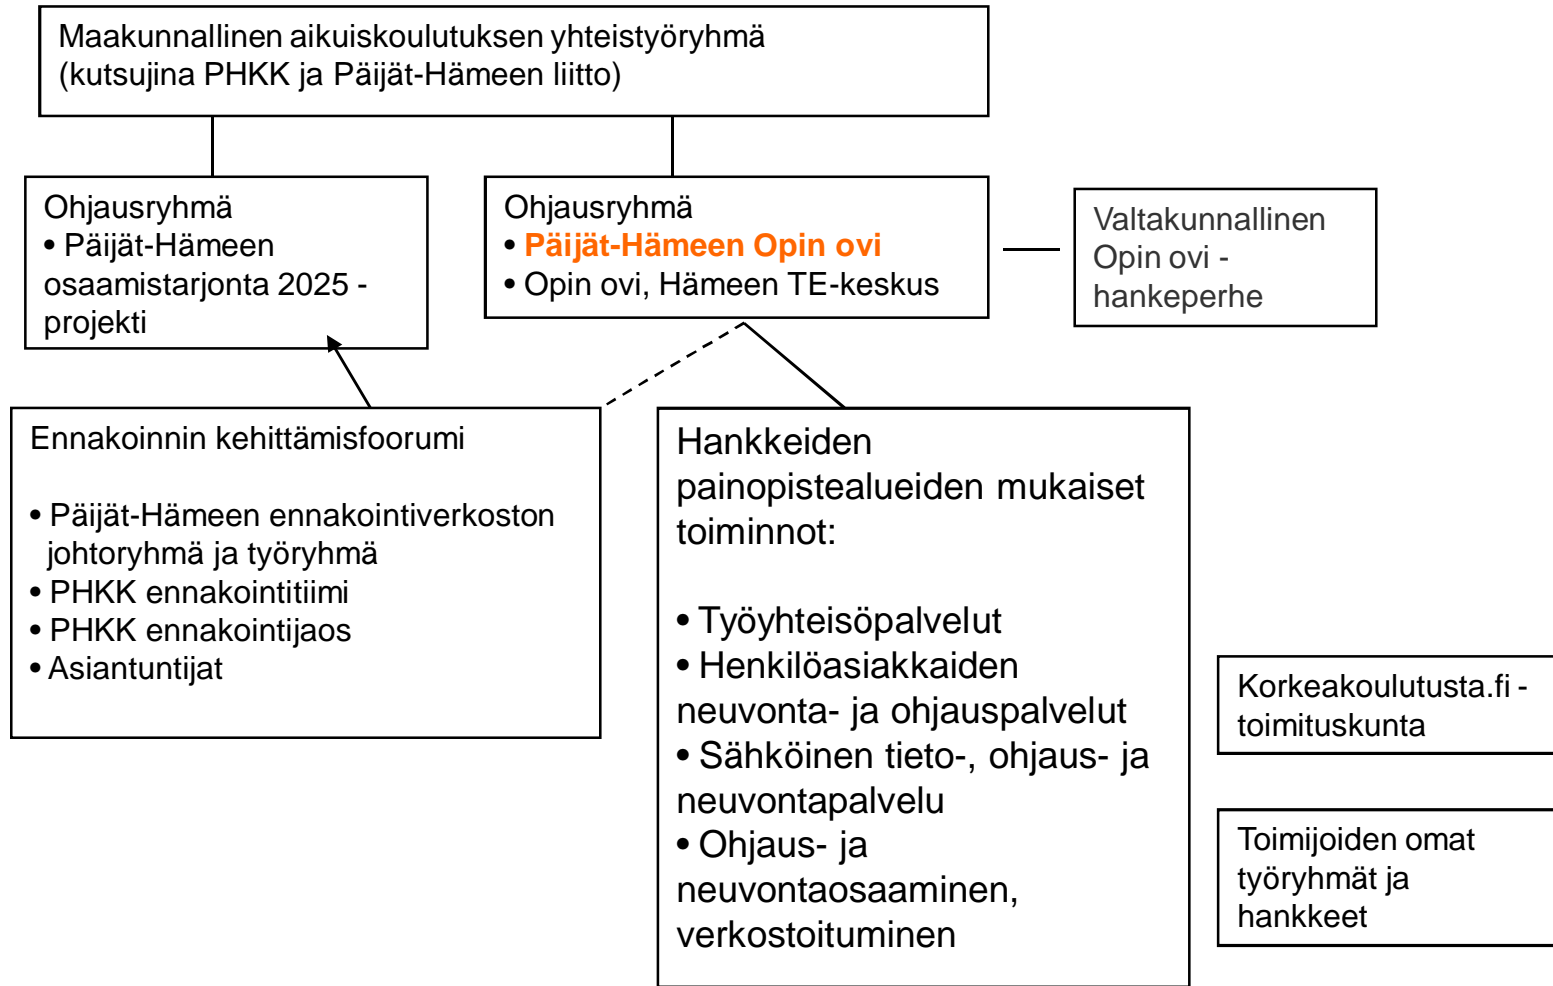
Maakunnallinen aikuiskoulutuksen yhteistyöryhmä
(kutsujina PHKK ja Päijät-Hämeen liitto)

Ohjausryhmä
• Päijät-Hämeen osaamistarjonta 2025 -projekti

Ohjausryhmä
• Päijät-Hämeen Opin ovi
• Opin ovi, Hämeen TE-keskus

Valtakunnallinen Opin ovi -hankeperhe

Ennakoinnin kehittämisfoorumi

• Päijät-Hämeen ennakointiverkoston johtoryhmä ja työryhmä
• PHKK ennakointitiimi
• PHKK ennakointijaos
• Asiantuntijat

Hankkeiden painopistealueiden mukaiset toiminnot:

• Työyhteisöpalvelut
• Henkilöasiakkaiden neuvonta- ja ohjauspalvelut
• Sähköinen tieto-, ohjaus- ja neuvontapalvelu
• Ohjaus- ja neuvontaosaaminen, verkostoituminen

Korkeakoulutusta.fi -toimituskunta

Toimijoiden omat työryhmät ja hankkeet